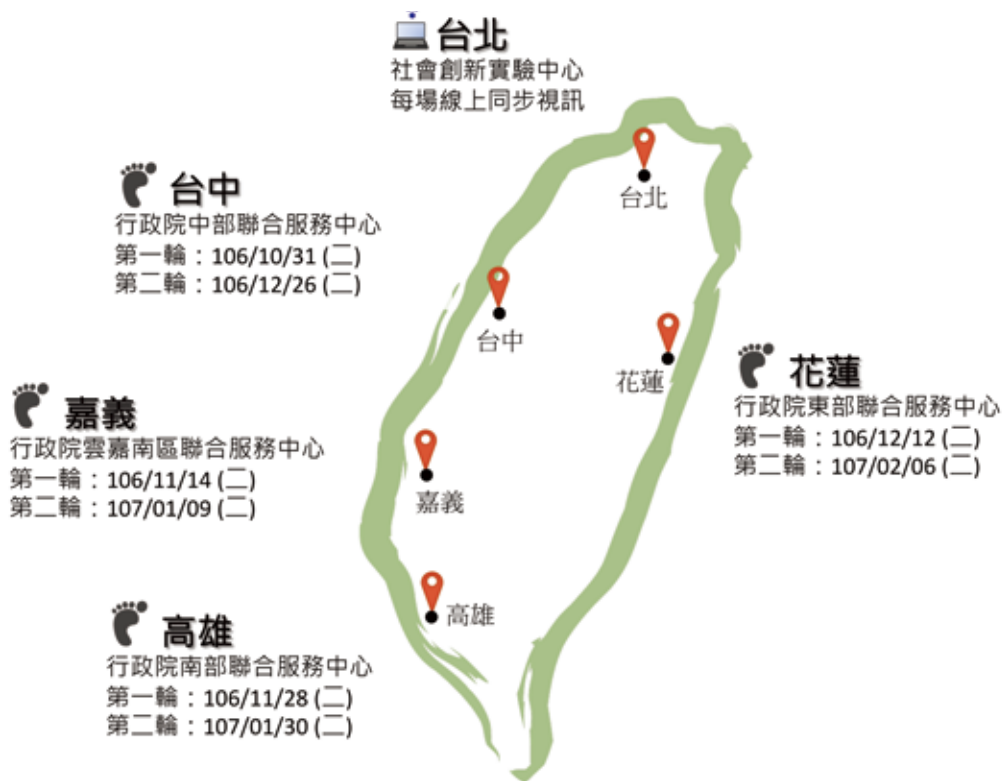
台北
社會創新實驗中心
每場線上同步視訊

台中
行政院中部聯合服務中心
第一輪：106/10/31 (二)
第二輪：106/12/26 (二)

嘉義
行政院雲嘉南區聯合服務中心
第一輪：106/11/14 (二)
第二輪：107/01/09 (二)

高雄
行政院南部聯合服務中心
第一輪：106/11/28 (二)
第二輪：107/01/30 (二)

台北

台中

花蓮

嘉義

高雄

花蓮
行政院東部聯合服務中心
第一輪：106/12/12 (二)
第二輪：107/02/06 (二)